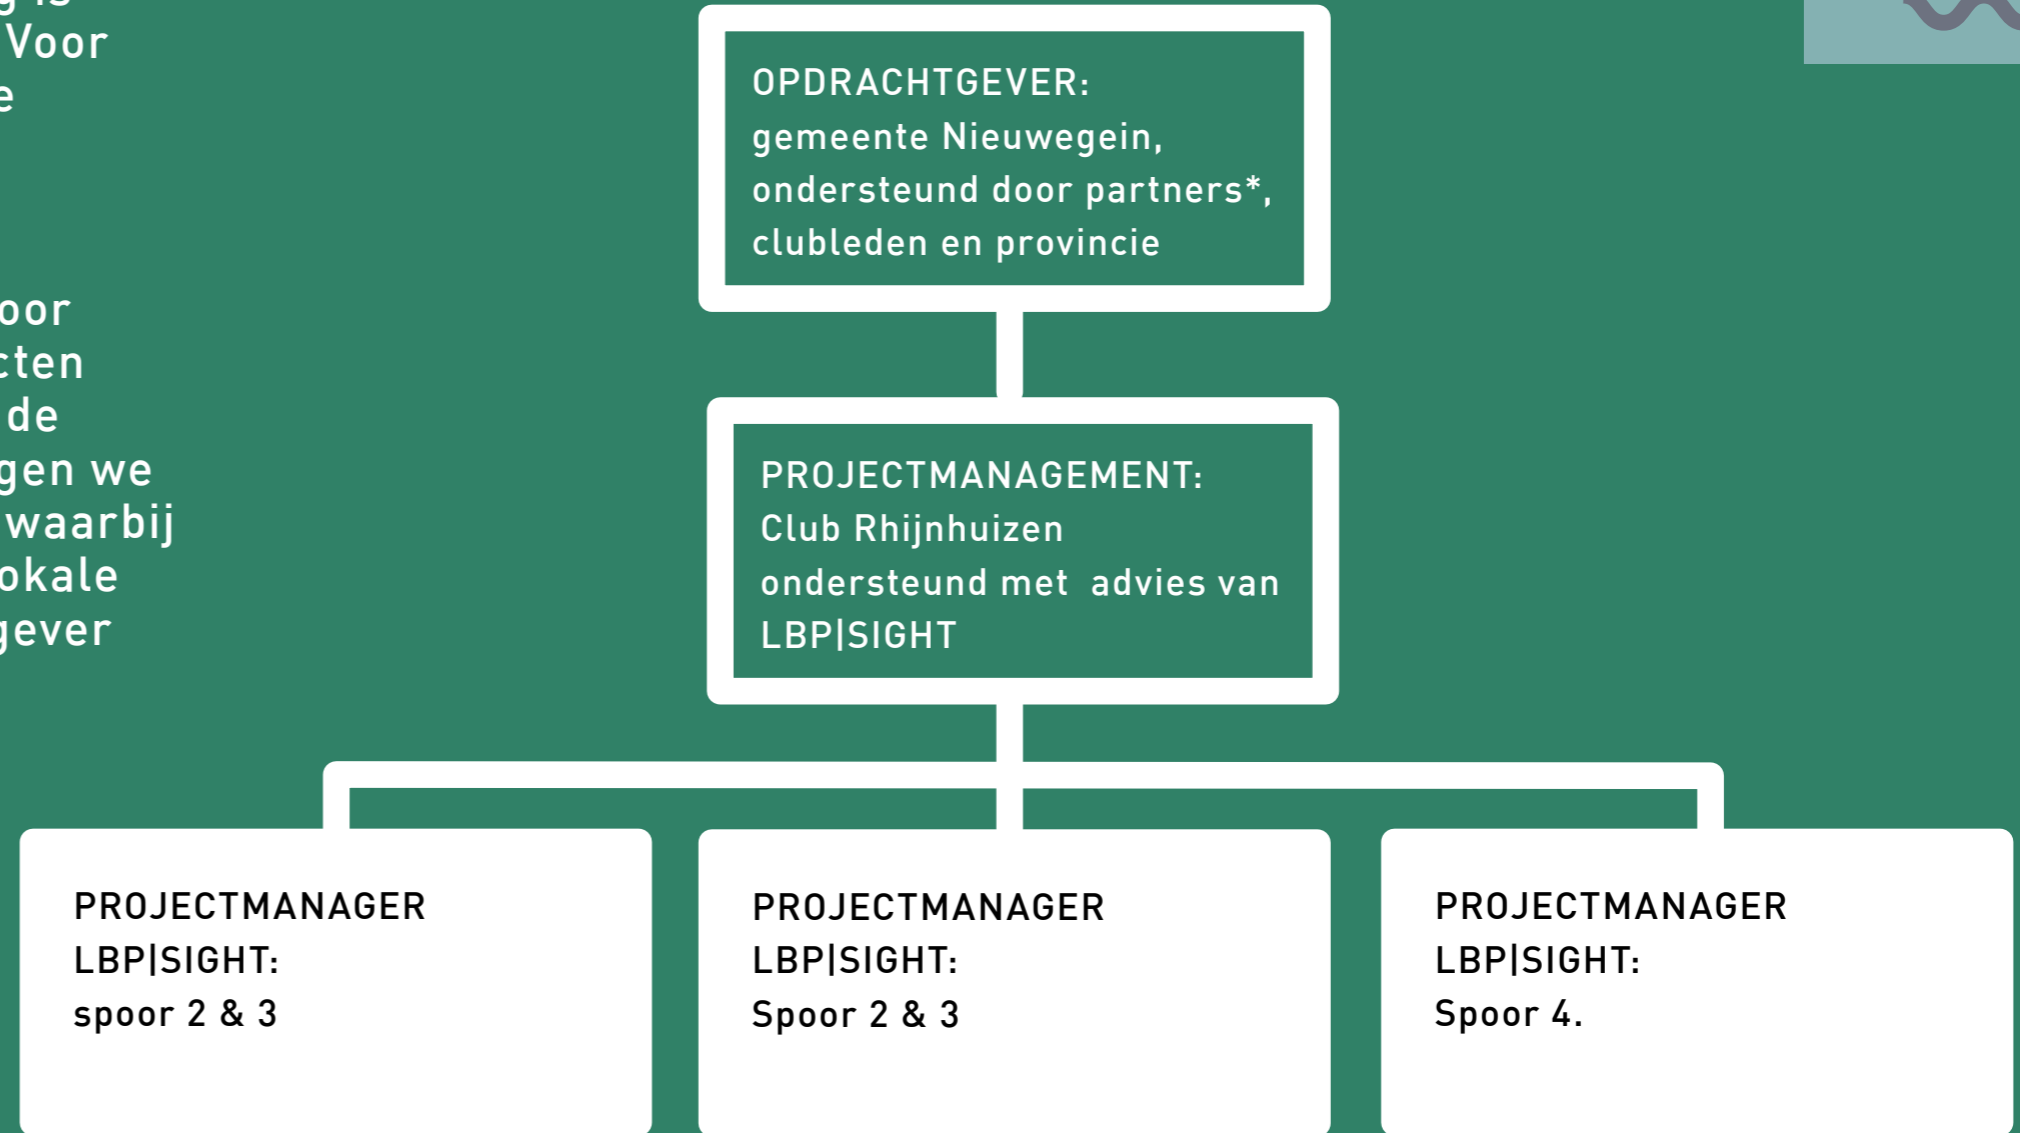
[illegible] Voor
e

oor
cten
de
gen we
waarbij
okale
gever

OPDRACHTGEVER:
gemeente Nieuwegein, ondersteund door partners*, clubleden en provincie

PROJECTMANAGEMENT:
Club Rhijnhuizen ondersteund met advies van LBP|SIGHT

PROJECTMANAGER LBP|SIGHT:
spoor 2 & 3

PROJECTMANAGER LBP|SIGHT:
Spoor 2 & 3

PROJECTMANAGER LBP|SIGHT:
Spoor 4.